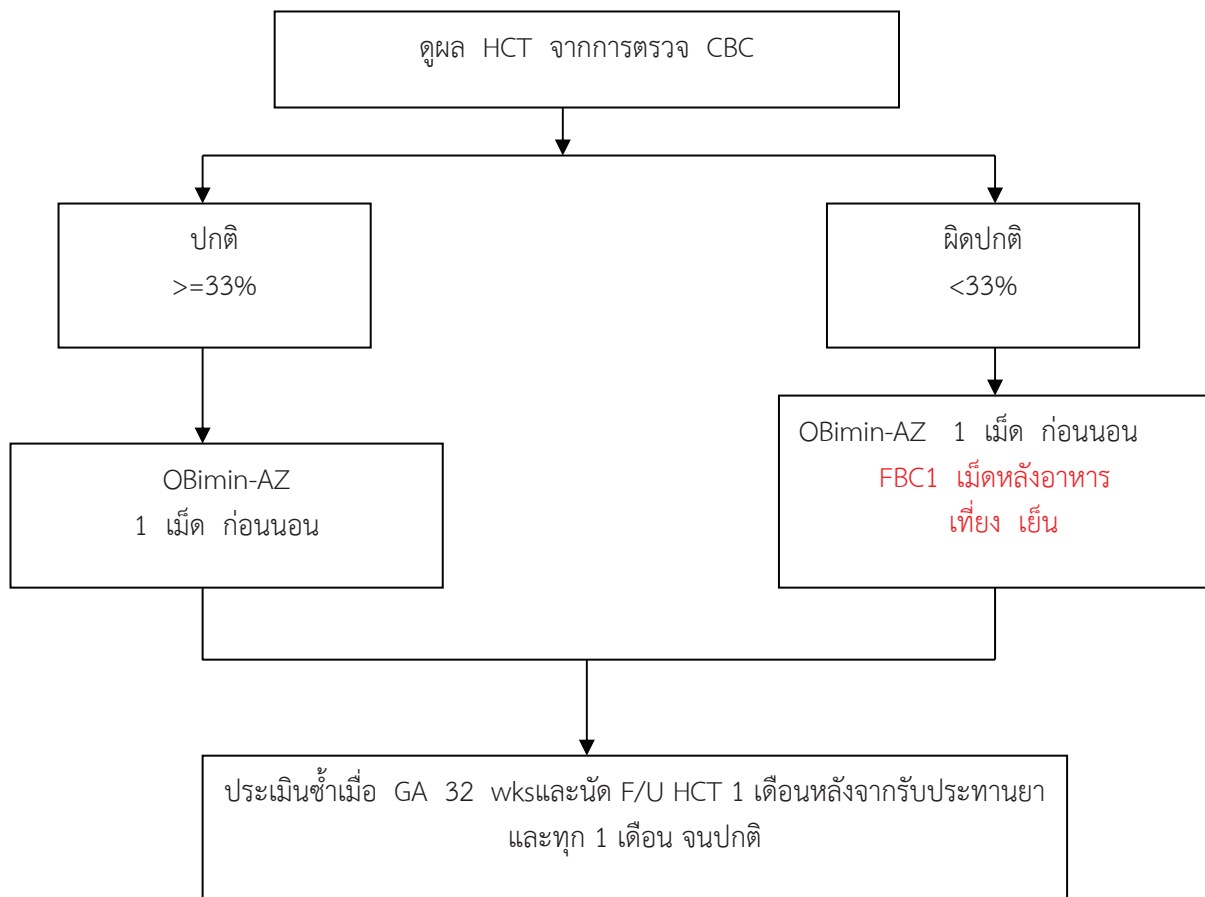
ดูผล HCT จากการตรวจ CBC

ปกติ
>=33%

ผิดปกติ
<33%

OBimin-AZ
1 เม็ด ก่อนนอน

OBimin-AZ 1 เม็ด ก่อนนอน
FBC1 เม็ดหลังอาหาร
เที่ยง เย็น

ประเมินซ้ำเมื่อ GA 32 wksและนัด F/U HCT 1 เดือนหลังจากรับประทานยา และทุก 1 เดือน จนปกติ